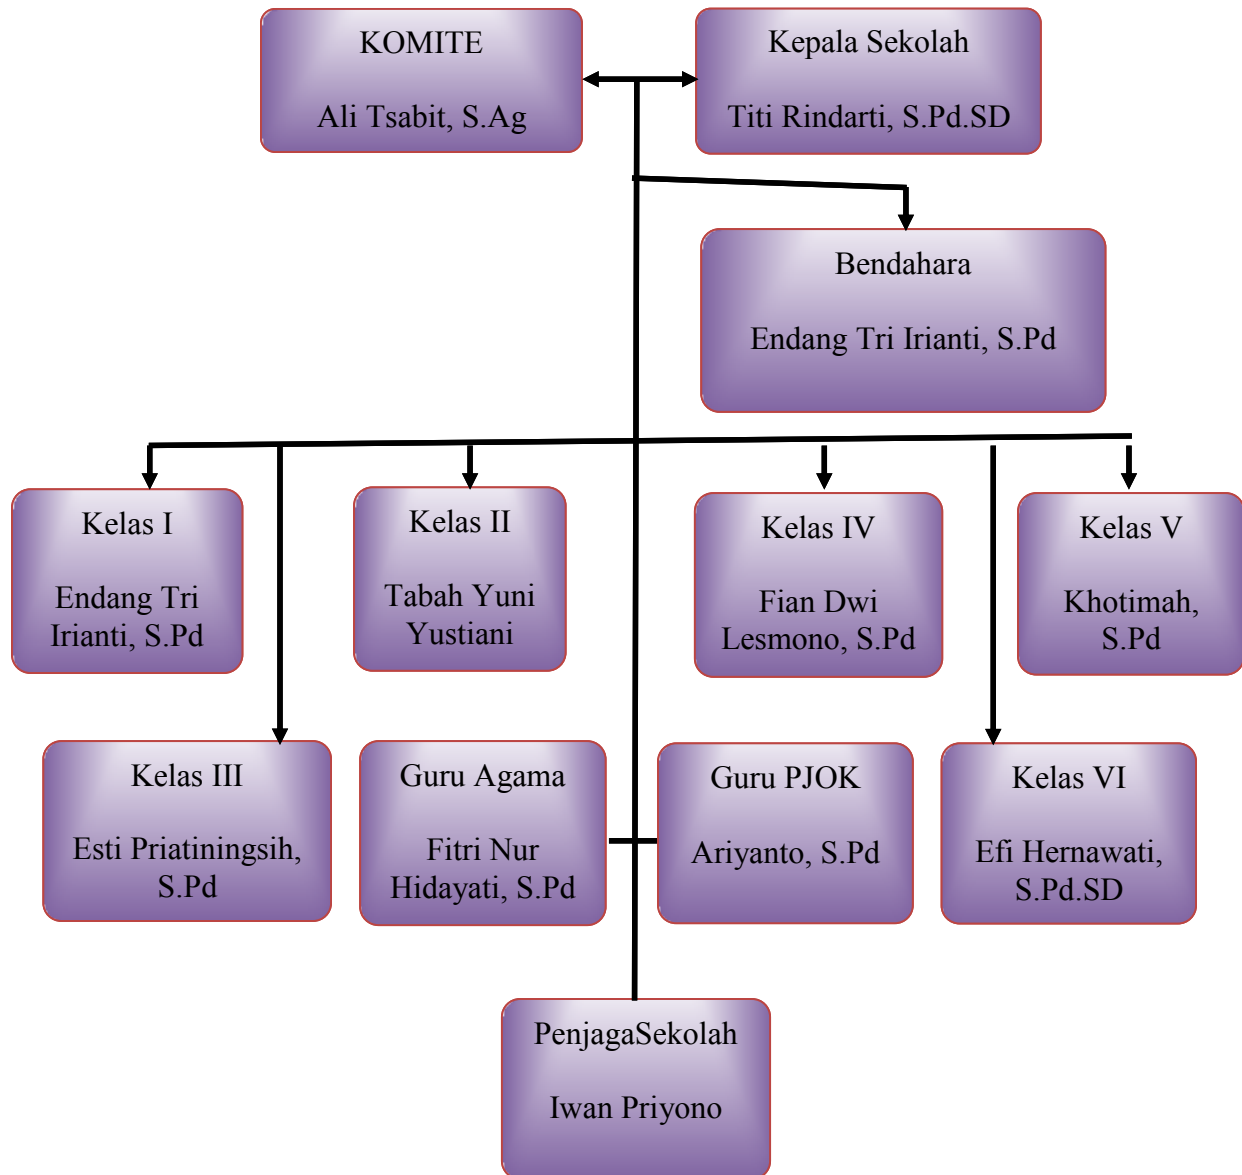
KOMITE

Ali Tsabit, S.Ag

Kepala Sekolah

Titi Rindarti, S.Pd.SD

Bendahara

Endang Tri Irianti, S.Pd

Kelas I

Endang Tri Irianti, S.Pd

Kelas II

Tabah Yuni Yustiani

Kelas IV

Fian Dwi Lesmono, S.Pd

Kelas V

Khotimah, S.Pd

Kelas III

Esti Priatiningsih, S.Pd

Guru Agama

Fitri Nur Hidayati, S.Pd

Guru PJOK

Ariyanto, S.Pd

Kelas VI

Efi Hernawati, S.Pd.SD

PenjagaSekolah

Iwan Priyono